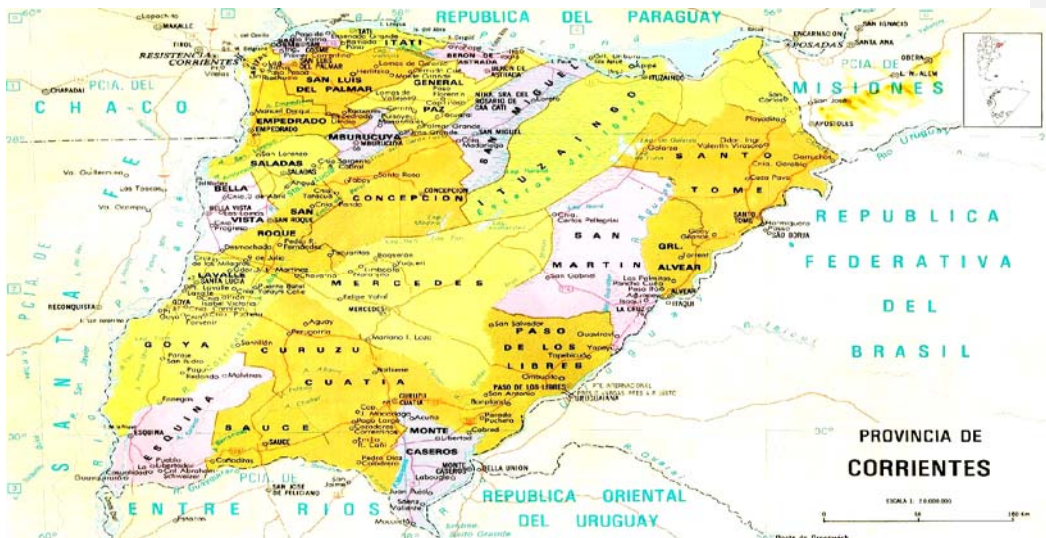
REPUBLICA DEL PARAGUAY

PCIA. DEL CHACO

PCIA. DE MISIONES

PCIA. DE SANTA FE

REPUBLICA FEDERATIVA DEL BRASIL

PCIA. DE ENTRE RIOS

REPUBLICA ORIENTAL DEL URUGUAY

ITATI
BERON DE ASTRADA
SAN LUIS DEL PALMAR
GENERAL PAZ
SAN COSME
EMPEDRADO
MBURUCUYA
SAN MIGUEL
ITUZAINGO
SALADAS
CONCEPCION
BELLA VISTA
SAN ROQUE
SANTO TOME
SAN MARTIN
GRL. ALVEAR
LAVALLE
MERCEDES
GOYA
CURUZU CUATIA
PASO DE LOS LIBRES
ESQUINA
SAUCE
MONTE CASEROS

RESISTENCIA
CORRIENTES
POSADAS
SANTA ANA
ENCARNACION
SAN IGNACIO
OBERA
L. N. ALEM
APOSTOLES
Ituzaingo
Santo Tome
Sao Borja
Alvear
Yapeyu
La Cruz
Uruguaiana
Monte Caseros
Bella Union
Reconquista
Paso de los Libres
Mercedes
Curuzu Cuatia
Goya
Esquina
Sauce
Bella Vista
Saladas
Empedrado
Mburucuya
Concepcion
San Miguel
Itati
San Roque
Virasoro
Gdor. Ing. Valentin Virasoro
Garruchos
San Carlos
Guaviraví
Tapebicuá
Bonpland
Parada Pucheta
Felipe Yofre
Mariano I. Loza
Chavarria
Perugorria
Colonia Libertad
Mocoretá
Chajarí
Federal
Feliciano
San José de Feliciano
Salto
Salto Grande
Baranqueras
Charadai
Las Toscas
Villa Ocampo
Villa Guillermina

PROVINCIA DE
CORRIENTES

ESCALA 1: 2.000.000
0 50 100 Km